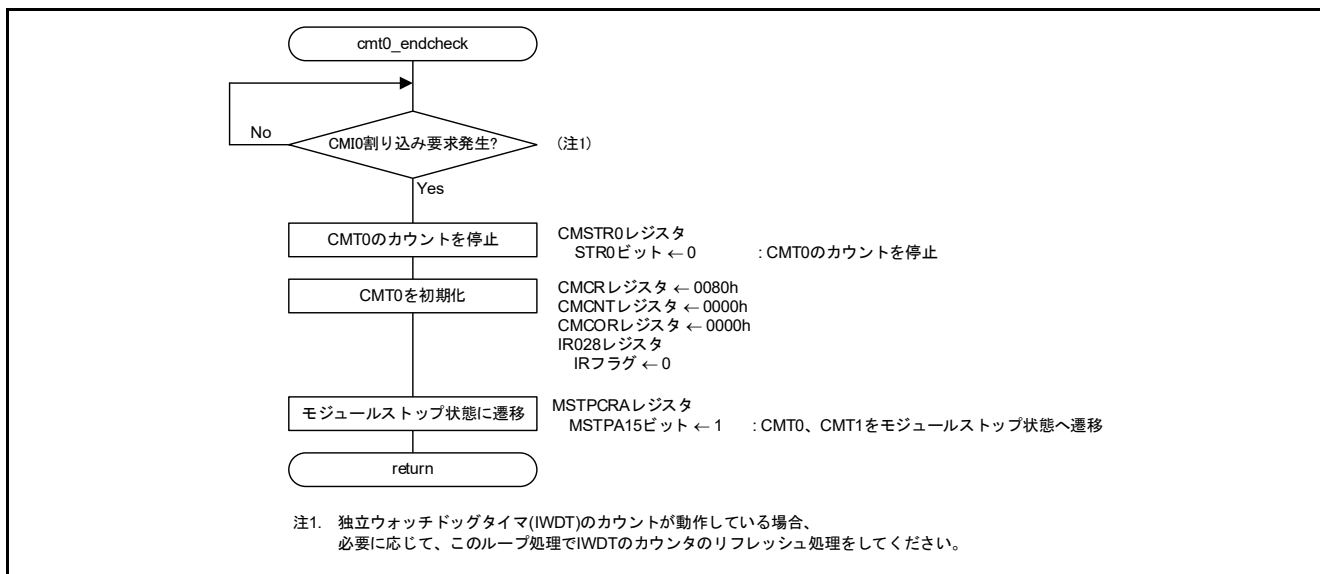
cmt0_endcheck

No

CMI0割り込み要求発生?

(注1)

Yes

CMT0のカウントを停止

CMSTR0レジスタ
STR0ビット ← 0 : CMT0のカウントを停止

CMT0を初期化

CMCRレジスタ ← 0080h
CMCNTレジスタ ← 0000h
CMCORレジスタ ← 0000h
IR028レジスタ
IRフラグ ← 0

モジュールストップ状態に遷移

MSTPCRAレジスタ
MSTPA15ビット ← 1 : CMT0、CMT1をモジュールストップ状態へ遷移

return

注1. 独立ウォッチドッグタイマ(IWDT)のカウントが動作している場合、
必要に応じて、このループ処理でIWDTのカウンタのリフレッシュ処理をしてください。